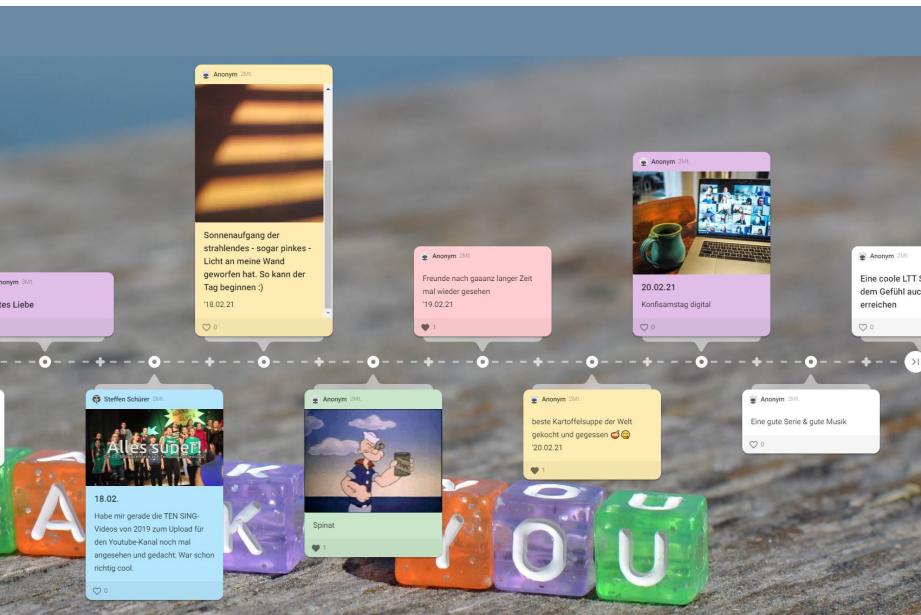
Anonym 2Mt.

Sonnenaufgang der strahlendes - sogar pinkes - Licht an meine Wand geworfen hat. So kann der Tag beginnen :)

'18.02.21

0

Anonym 2Mt.

tes Liebe

Anonym 2Mt.

Freunde nach gaaanz langer Zeit mal wieder gesehen

'19.02.21

1

Anonym 2Mt.

20.02.21

Konfisamstag digital

0

Anonym 2Mt.

Eine coole LTT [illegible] dem Gefühl auc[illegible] erreichen

0

Steffen Schürer 2Mt.

Alles super!

18.02.

Habe mir gerade die TEN SING-Videos von 2019 zum Upload für den Youtube-Kanal noch mal angesehen und gedacht: War schon richtig cool.

0

Anonym 2Mt.

Spinat

1

Anonym 2Mt.

beste Kartoffelsuppe der Welt gekocht und gegessen 🥘😋

'20.02.21

1

Anonym 2Mt.

Eine gute Serie & gute Musik

0